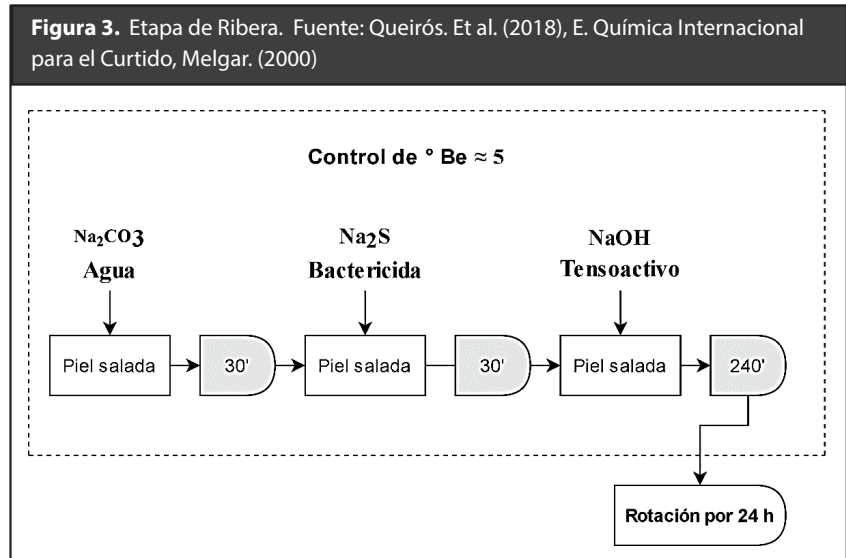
**Figura 3.** Etapa de Ribera. Fuente: Queirós. Et al. (2018), E. Química Internacional para el Curtido, Melgar. (2000)

Control de ° Be ≈ 5

$Na_2CO_3$
Agua

$Na_2S$
Bactericida

NaOH
Tensoactivo

Piel salada

30'

Piel salada

30'

Piel salada

240'

Rotación por 24 h